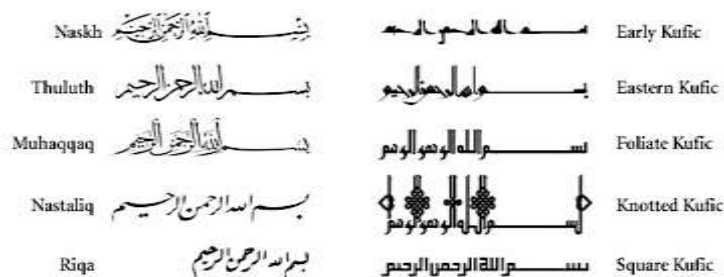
Naskh بِسْمِ اللَّهِ الرَّحْمَنِ الرَّحِيمِ

Thuluth بسم الله الرحمن الرحيم

Muhaqqaq بسم الله الرحمن الرحيم

Nastaliq بسم الله الرحمن الرحيم

Riqa بسم الله الرحمن الرحيم

بسم الله الرحمن الرحيم Early Kufic

بسم الله الرحمن الرحيم Eastern Kufic

بسم الله الرحمن الرحيم Foliate Kufic

بسم الله الرحمن الرحيم Knotted Kufic

بسم الله الرحمن الرحيم Square Kufic